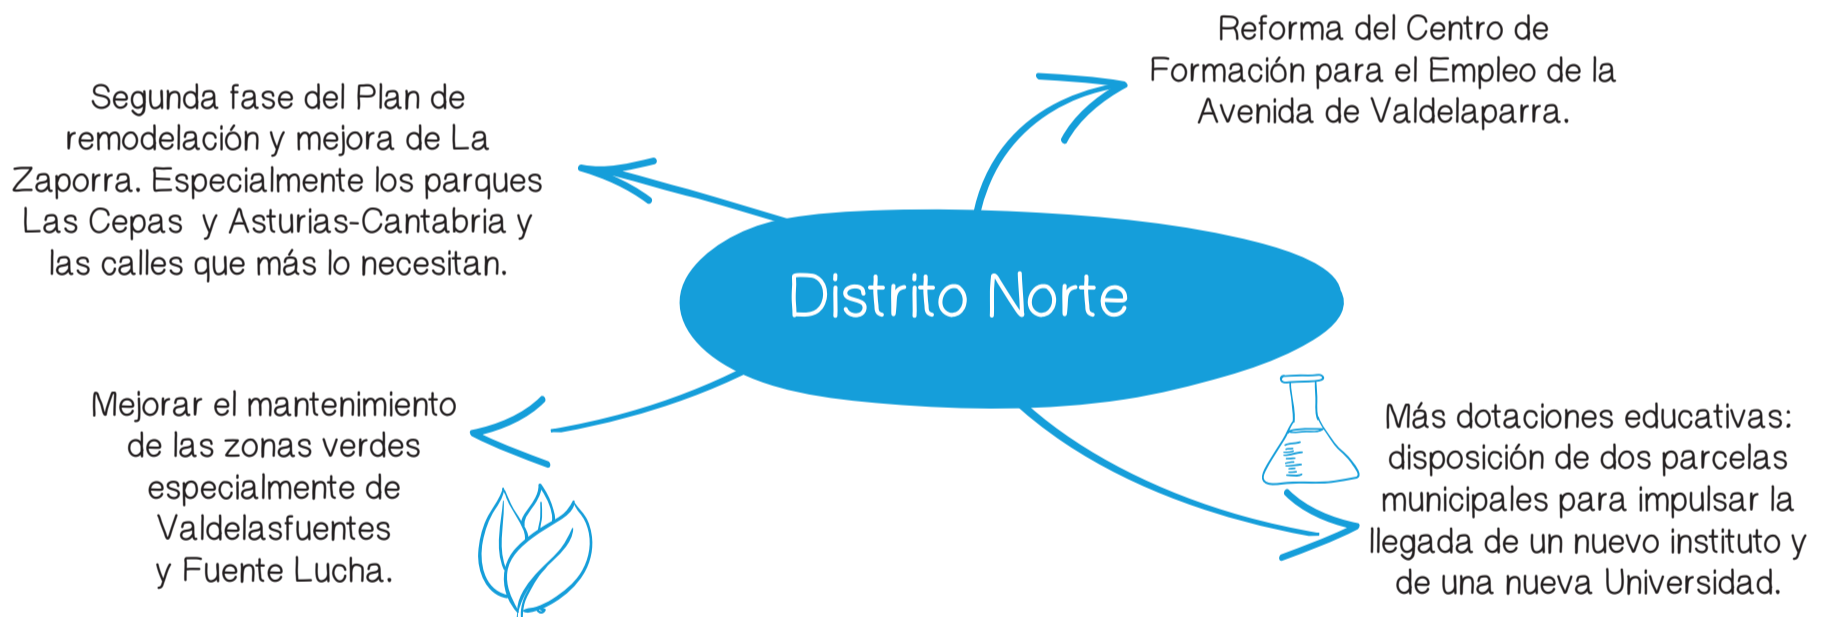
Distrito Norte

Segunda fase del Plan de remodelación y mejora de La Zaporra. Especialmente los parques Las Cepas  y Asturias-Cantabria y las calles que más lo necesitan.

Reforma del Centro de Formación para el Empleo de la Avenida de Valdelaparra.

Mejorar el mantenimiento de las zonas verdes especialmente de Valdelasfuentes y Fuente Lucha.

Más dotaciones educativas: disposición de dos parcelas municipales para impulsar la llegada de un nuevo instituto y de una nueva Universidad.